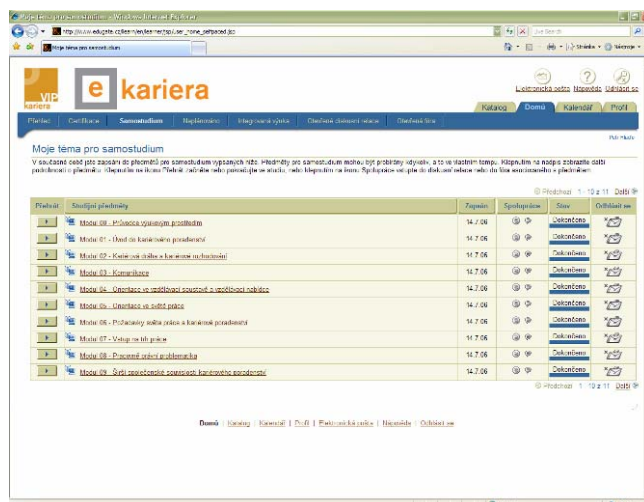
Moje téma pro samostudium - Windows Internet Explorer

http://www.edugate.cz/learn/en/learner/jsp/user_home_selfpaced.jsp

Live Search

Moje téma pro samostudium

Stránka ▾ Nástroje ▾

VIP kariera

e kariera

Elektronická pošta Nápověda Odhlásit se

Katalog Domů Kalendář Profil

Přehled Certifikace Samostudium Naplánováno Integrovaná výuka Ohodnotit dokončené relace Ohodnotit třídu

Pole Hledat

Moje téma pro samostudium

V současné době jste zapsáni do předmětů pro samostudium vypsaných níže. Předměty pro samostudium mohou být probírány kdykoliv, a to ve vlastním tempu. Klepnutím na nadpis zobrazíte další podrobnosti o předmětu. Klepnutím na ikonu Něco začněte nebo pokračujte ve studiu, nebo klepnutím na ikonu Spolupráce vstupte do diskusí nebo do fóra seminárního předmětu.

Předchozí 1 - 10 z 11 Další

| Přehrát | Studijní předměty | Zapsán | Spolupráce | Stav | Odhlásit se |
|---|---|---|---|---|---|
| ▶ | Modul 00 - Průvodce výukovým prostředím | 14.7.06 | | Dokončeno | |
| ▶ | Modul 01 - Úvod do kariérního poradenství | 14.7.06 | | Dokončeno | |
| ▶ | Modul 02 - Kariérové dráhy a kariérové rozhodování | 14.7.06 | | Dokončeno | |
| ▶ | Modul 03 - Komunikace | 14.7.06 | | Dokončeno | |
| ▶ | Modul 04 - Orientace ve vzdělávací soustavě a vzdělávací nabídce | 14.7.06 | | Dokončeno | |
| ▶ | Modul 05 - Orientace ve světě práce | 14.7.06 | | Dokončeno | |
| ▶ | Modul 06 - Počítačový svět práce a kariérové poradenství | 14.7.06 | | Dokončeno | |
| ▶ | Modul 07 - Vstup na trh práce | 14.7.06 | | Dokončeno | |
| ▶ | Modul 08 - Pracovně právní problematika | 14.7.06 | | Dokončeno | |
| ▶ | Modul 09 - Širší společenské souvislosti kariérového poradenství | 14.7.06 | | Dokončeno | |

Předchozí 1 - 10 z 11 Další

Domů | Katalog | Kalendář | Profil | Elektronická pošta | Nápověda | Odhlásit se